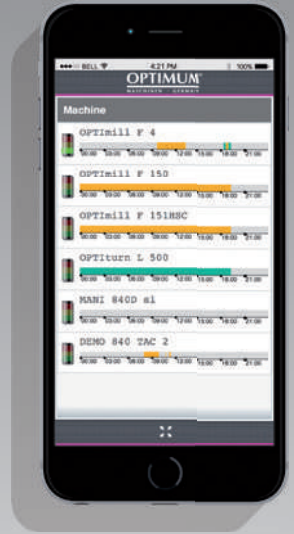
BELL 4:21 PM 100%
OPTIMUM
MASCHINEN · GERMANY
Machine
OPTImill F 4
00:00 03:00 06:00 09:00 12:00 15:00 18:00 21:00
OPTImill F 150
00:00 03:00 06:00 09:00 12:00 15:00 18:00 21:00
OPTImill F 151HSC
00:00 03:00 06:00 09:00 12:00 15:00 18:00 21:00
OPTIturn L 500
00:00 03:00 06:00 09:00 12:00 15:00 18:00 21:00
MANI 840D sl
00:00 03:00 06:00 09:00 12:00 15:00 18:00 21:00
DEMO 840 TAC 2
00:00 03:00 06:00 09:00 12:00 15:00 18:00 21:00